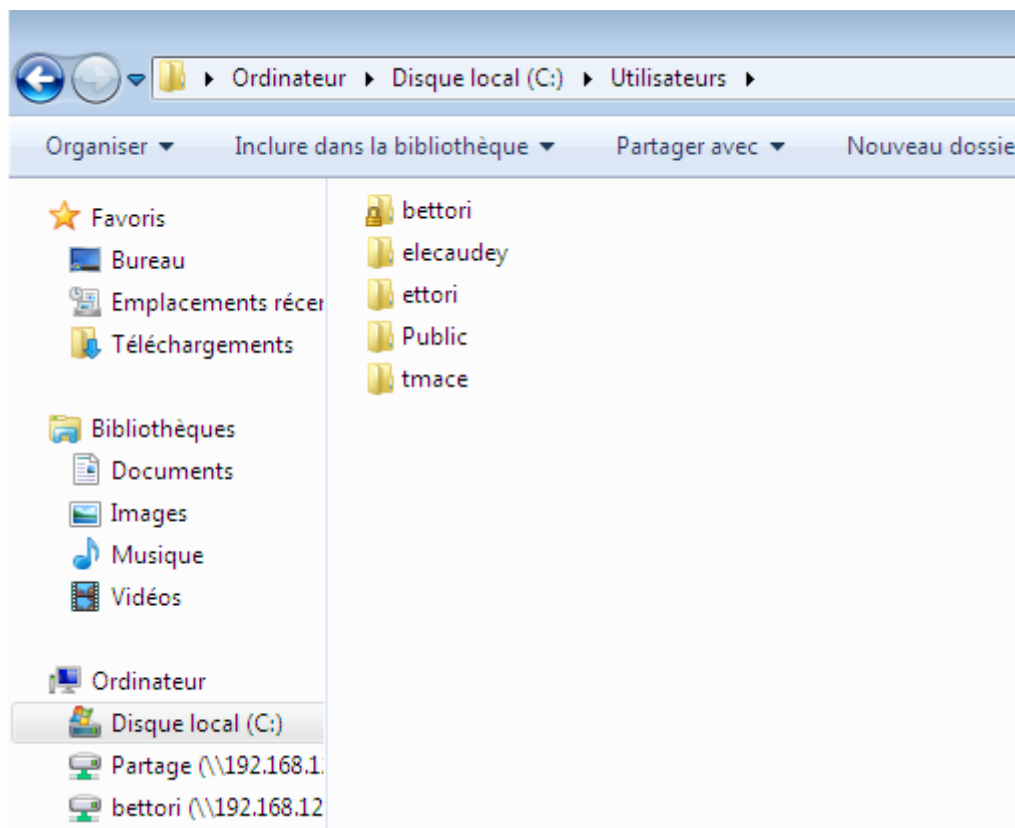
Ordinateur ▸ Disque local (C:) ▸ Utilisateurs ▸

Organiser ▾ Inclure dans la bibliothèque ▾ Partager avec ▾ Nouveau dossie

Favoris
Bureau
Emplacements récer
Téléchargements

Bibliothèques
Documents
Images
Musique
Vidéos

Ordinateur
Disque local (C:)
Partage (\\192.168.1
bettori (\\192.168.12

bettori
elecaudey
ettori
Public
tmace